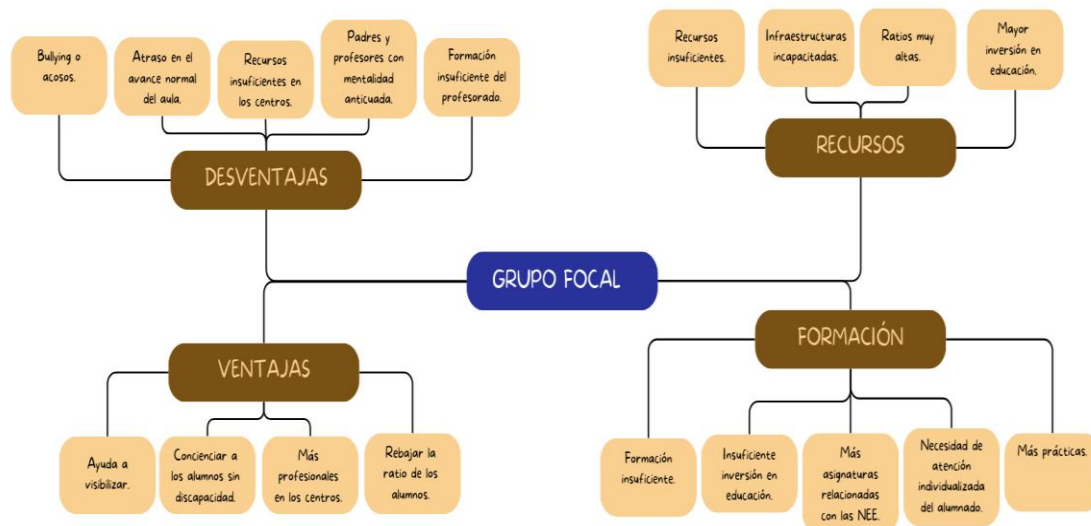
Bullying o acosos.

Atraso en el avance normal del aula.

Recursos insuficientes en los centros.

Padres y profesores con mentalidad anticuada.

Formación insuficiente del profesorado.

DESVENTAJAS

Recursos insuficientes.

Infraestructuras incapacitadas.

Ratios muy altas.

Mayor inversión en educación.

RECURSOS

GRUPO FOCAL

VENTAJAS

Ayuda a visibilizar.

Concienciar a los alumnos sin discapacidad.

Más profesionales en los centros.

Rebajar la ratio de los alumnos.

FORMACIÓN

Formación insuficiente.

Insuficiente inversión en educación.

Más asignaturas relacionadas con las NEE.

Necesidad de atención individualizada del alumnado.

Más prácticas.